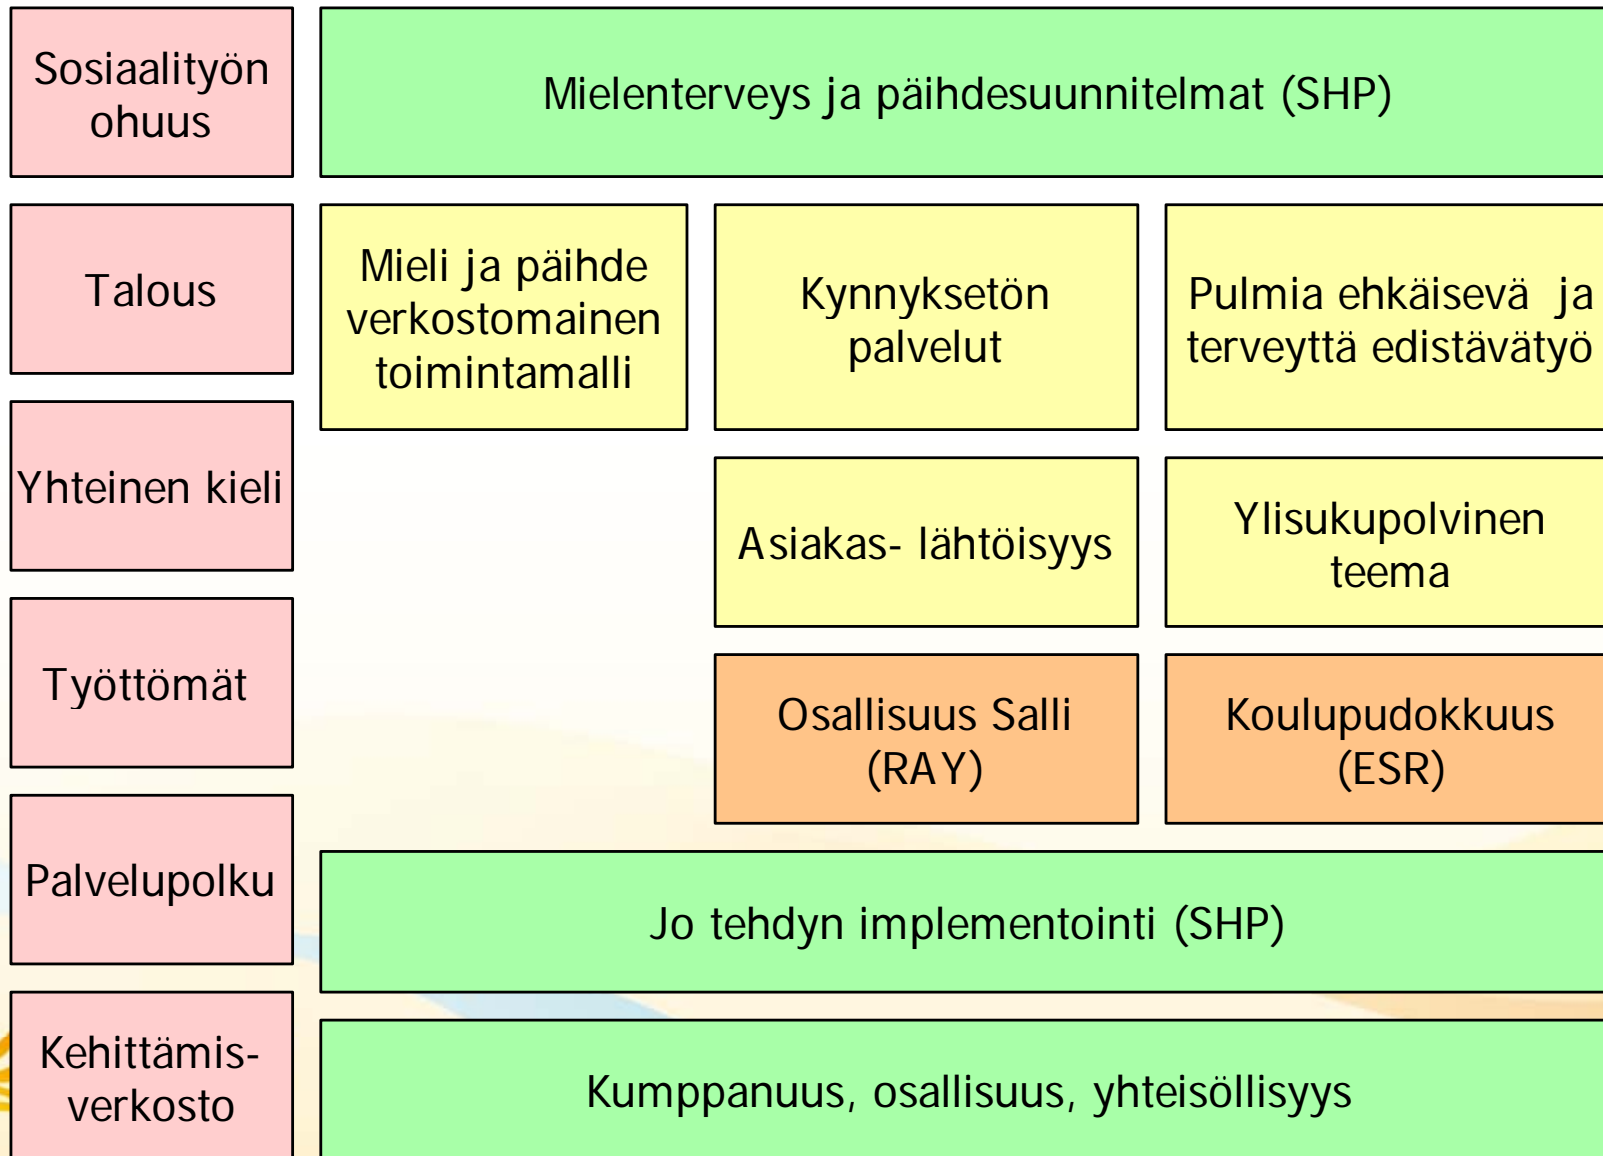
Sosiaalityön ohuus

Mielenterveys ja päihdesuunnitelmat (SHP)

Talous

Mieli ja päihde verkostomainen toimintamalli

Kynnyksetön palvelut

Pulmia ehkäisevä ja terveyttä edistävätyö

Yhteinen kieli

Asiakas- lähtöisyys

Ylisukupolvinen teema

Työttömät

Osallisuus Salli (RAY)

Koulupudokkuus (ESR)

Palvelupolku

Jo tehdyn implementointi (SHP)

Kehittämis-verkosto

Kumppanuus, osallisuus, yhteisöllisyys